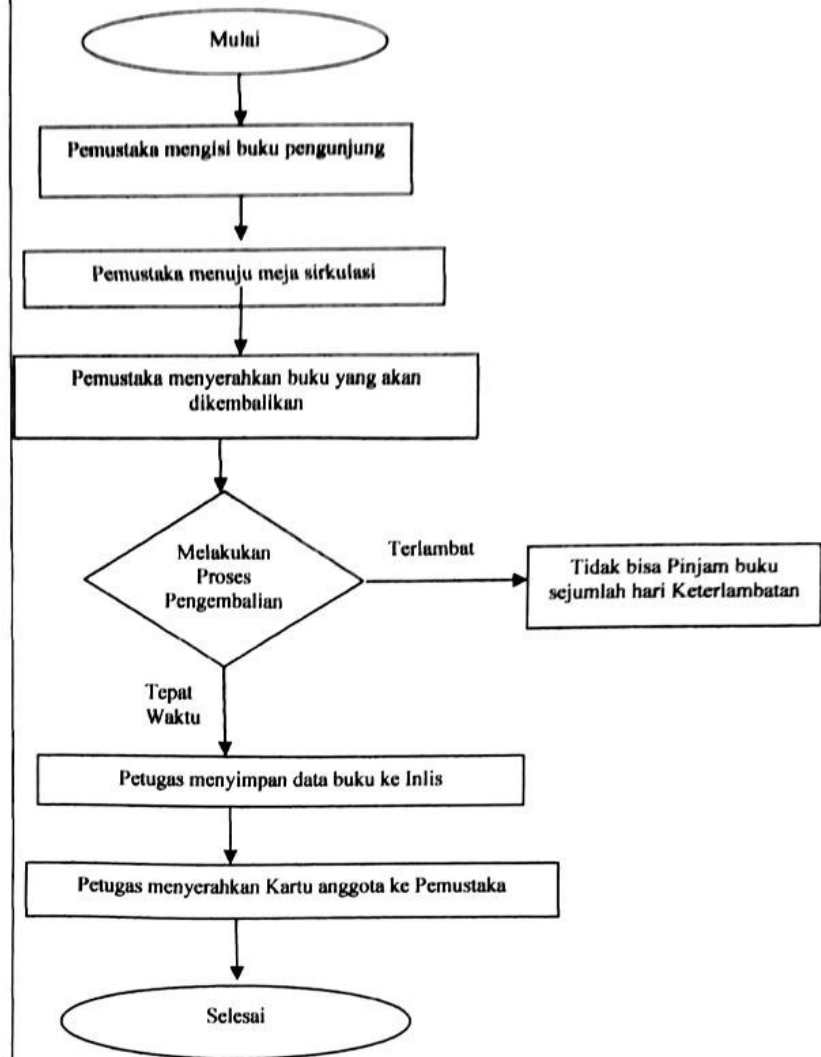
Mulai

Pemustaka mengisi buku pengunjung

Pemustaka menuju meja sirkulasi

Pemustaka menyerahkan buku yang akan dikembalikan

Melakukan Proses Pengembalian

Terlambat

Tidak bisa Pinjam buku sejumlah hari Keterlambatan

Tepat Waktu

Petugas menyimpan data buku ke Inlis

Petugas menyerahkan Kartu anggota ke Pemustaka

Selesai